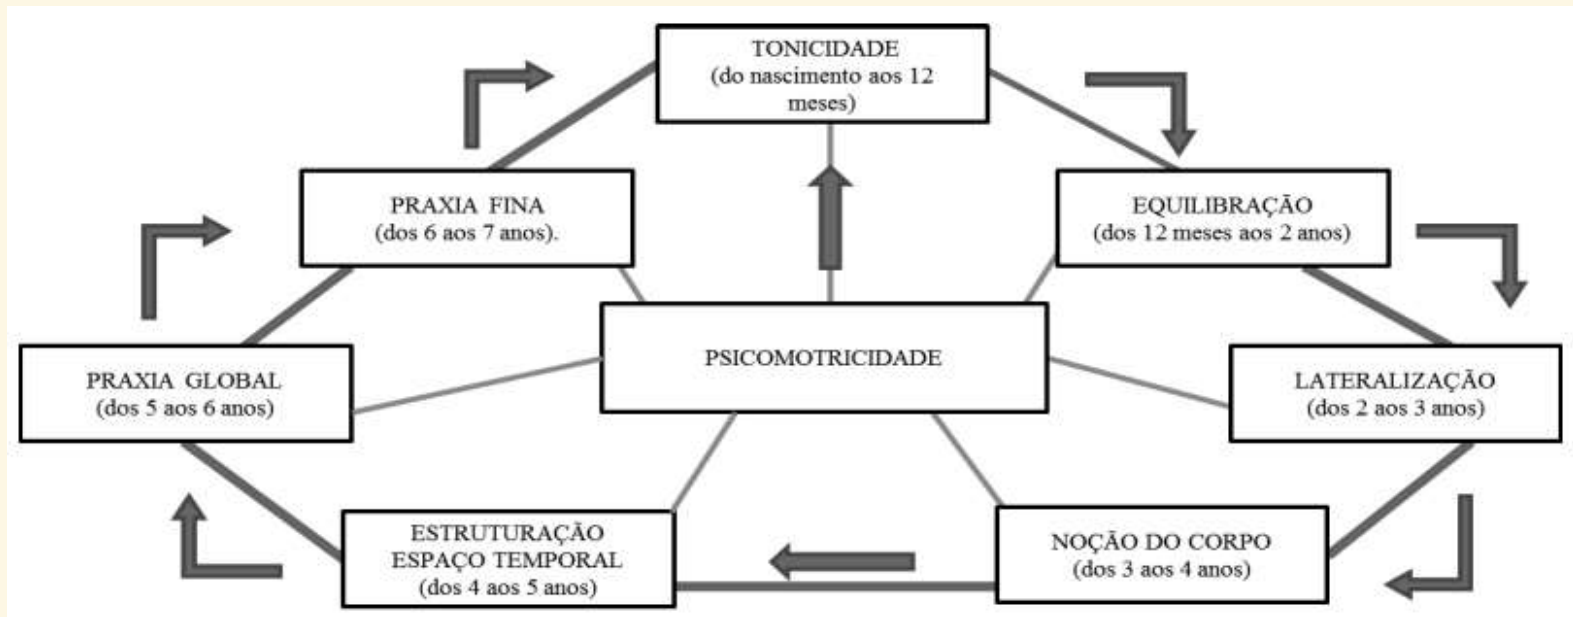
TONICIDADE
(do nascimento aos 12 meses)

PRAXIA FINA
(dos 6 aos 7 anos).

EQUILIBRAÇÃO
(dos 12 meses aos 2 anos)

PRAXIA GLOBAL
(dos 5 aos 6 anos)

PSICOMOTRICIDADE

LATERALIZAÇÃO
(dos 2 aos 3 anos)

ESTRUTURAÇÃO
ESPAÇO TEMPORAL
(dos 4 aos 5 anos)

NOÇÃO DO CORPO
(dos 3 aos 4 anos)